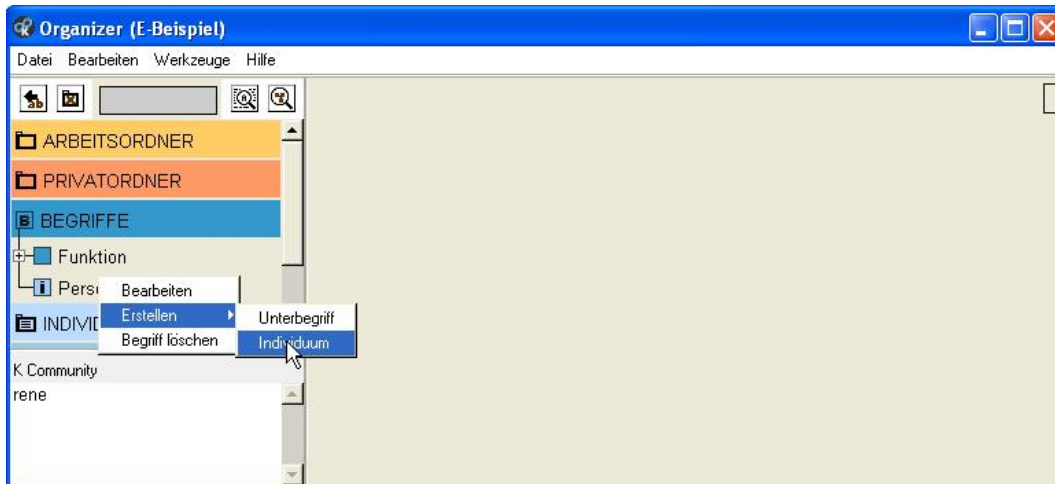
Organizer (E-Beispiel)

Datei Bearbeiten Werkzeuge Hilfe

ARBEITSORDNER

PRIVATORDNER

BEGRIFFE

Funktion

Pers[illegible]

INDIVI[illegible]

Bearbeiten

Erstellen

Begriff löschen

Unterbegriff

Individuum

K Community

rene